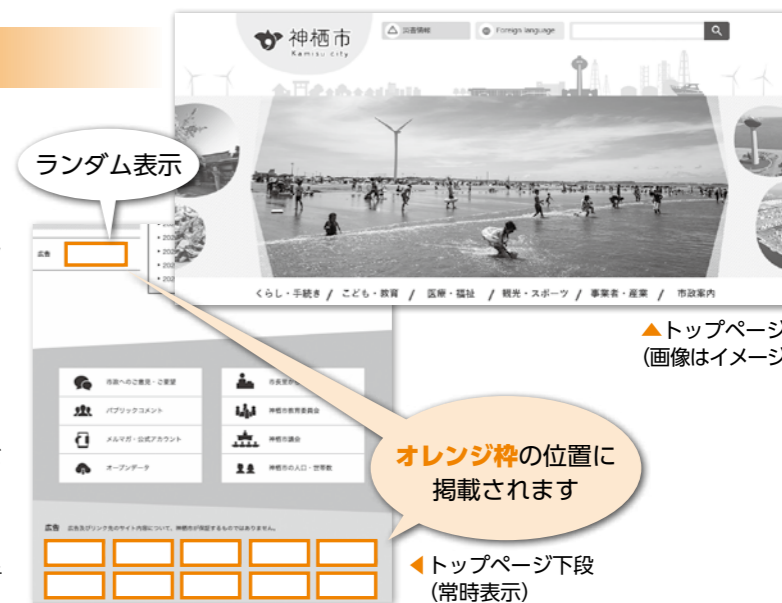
ランダム表示

神栖市
Kamisu city

災害情報
Foreign language

くらし・手続き / こども・教育 / 医療・福祉 / 観光・スポーツ / 事業者・産業 / 市政案内

▲トップページ
(画像はイメージ

広告

市政へのご意見・ご要望
市長室
パブリックコメント
神栖市教育委員会
メルマガ・公式アカウント
神栖市議会
オープンデータ
神栖市の人口・世帯数

広告 広告及びリンク先のサイト内容について、神栖市が保証するものではありません。

オレンジ枠の位置に
掲載されます

◀トップページ下段
(常時表示)